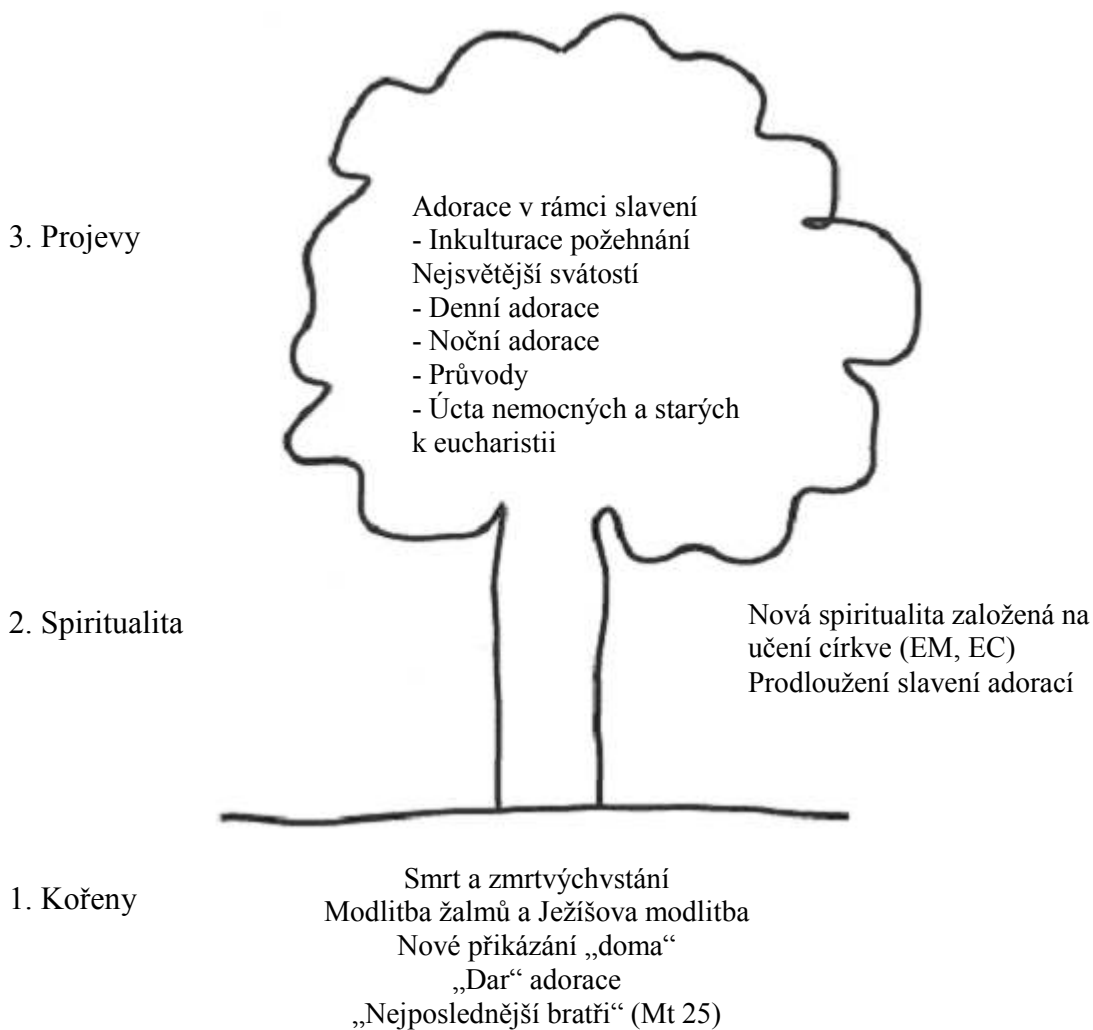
3. Projevy

Adorace v rámci slavení
- Inkulturace požehnání Nejsvětější svátostí
- Denní adorace
- Noční adorace
- Průvody
- Úcta nemocných a starých k eucharistii

2. Spiritualita

Nová spiritualita založená na učení církve (EM, EC)
Prodloužení slavení adorací

1. Kořeny

Smrt a zmrtvýchvstání
Modlitba žalmů a Ježíšova modlitba
Nové přikázání „doma"
„Dar" adorace
„Nejposlednější bratři" (Mt 25)